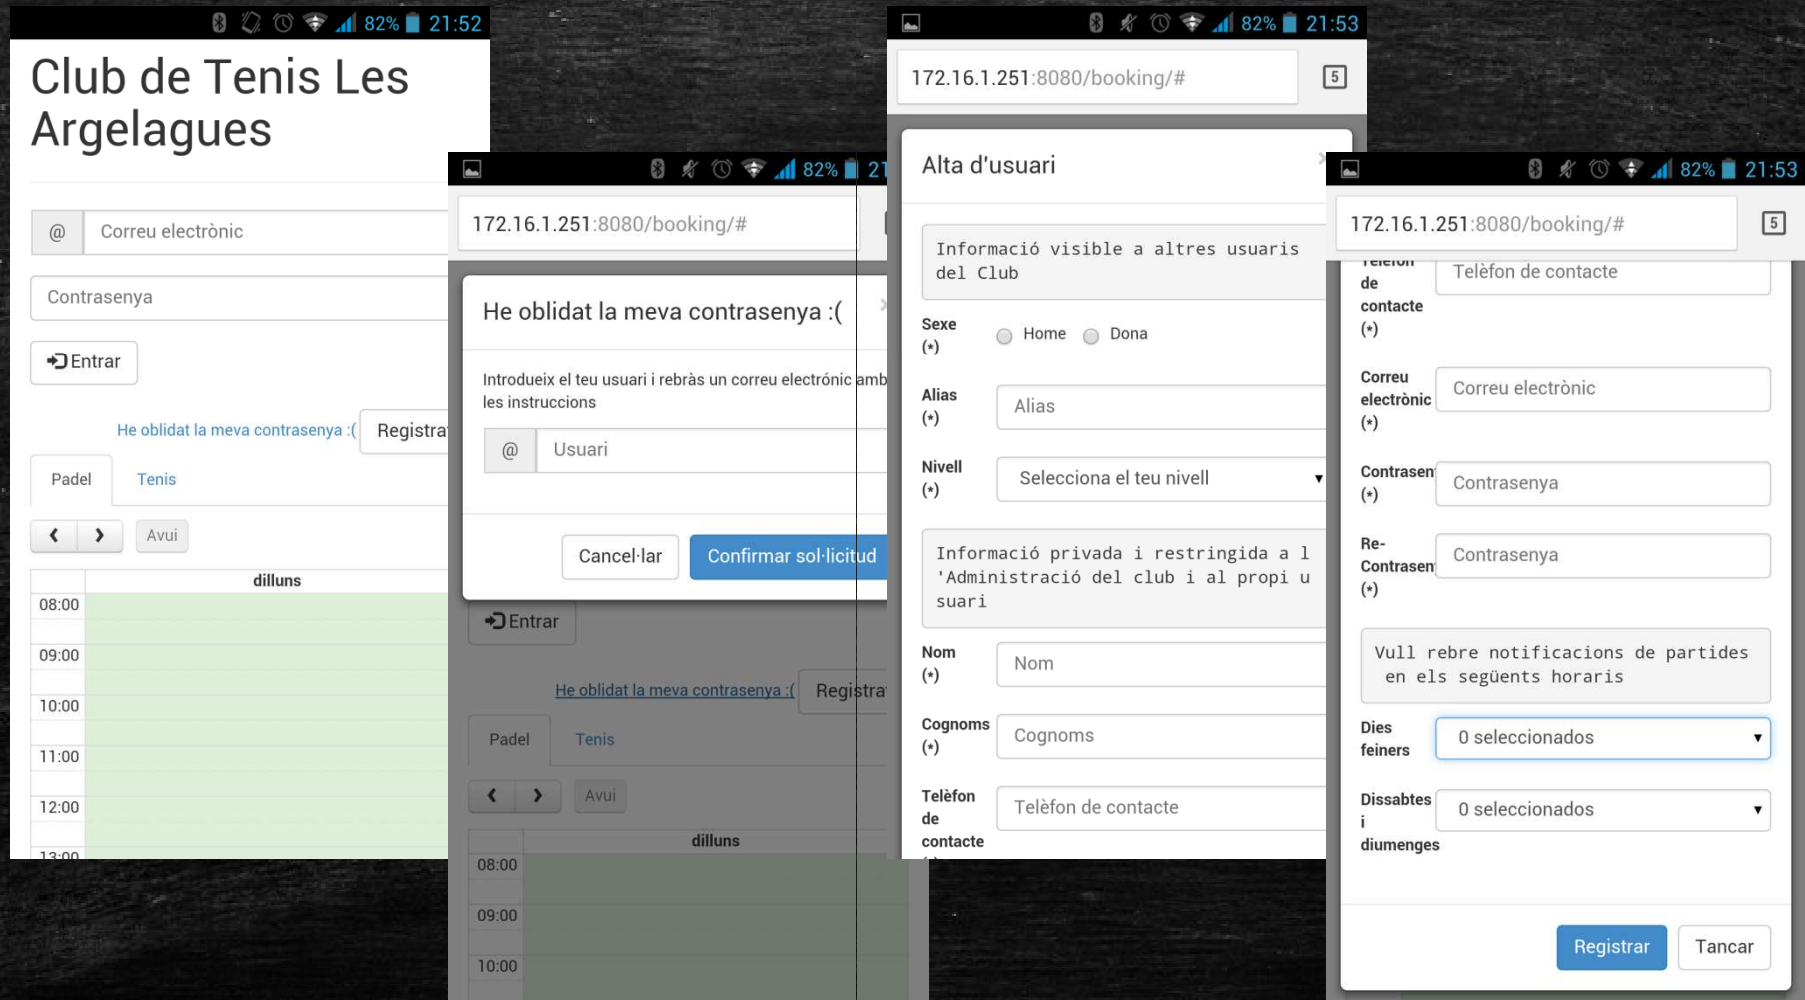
82% 21:52

Club de Tenis Les Argelagues

@ Correu electrònic

Contrasenya

Entrar

He oblidat la meva contrasenya :( Registra

Padel Tenis

Avui

dilluns

08:00
09:00
10:00
11:00
12:00
13:00

82% 21

172.16.1.251:8080/booking/#

He oblidat la meva contrasenya :(

Introdueix el teu usuari i rebràs un correu electrònic amb les instruccions

@ Usuari

Cancel·lar Confirmar sol·licitud

Entrar

He oblidat la meva contrasenya :( Registra

Padel Tenis

Avui

dilluns

08:00
09:00
10:00

82% 21:53

172.16.1.251:8080/booking/# 5

Alta d'usuari

Informació visible a altres usuaris del Club

Sexe (*) Home Dona

Alias (*) Alias

Nivell (*) Selecciona el teu nivell

Informació privada i restringida a l'Administració del club i al propi usuari

Nom (*) Nom

Cognoms (*) Cognoms

Telèfon de contacte Telèfon de contacte

82% 21:53

172.16.1.251:8080/booking/# 5

Telèfon de contacte (*) Telèfon de contacte

Correu electrònic (*) Correu electrònic

Contrasen (*) Contrasenya

Re-Contrasen (*) Contrasenya

Vull rebre notificacions de partides en els següents horaris

Dies feiners 0 seleccionados

Dissabtes i diumenges 0 seleccionados

Registrar Tancar